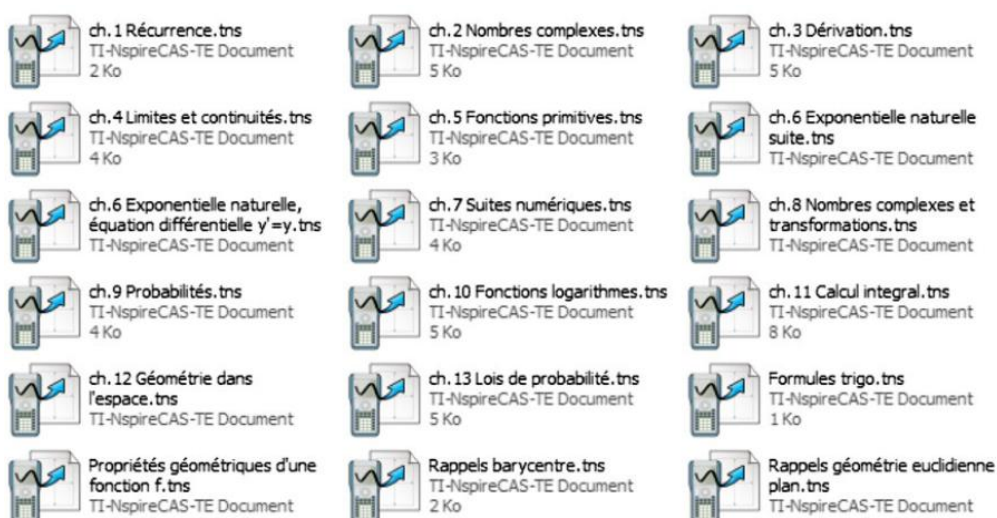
ch.1 Récurrence.tns
TI-NspireCAS-TE Document
2 Ko

ch.2 Nombres complexes.tns
TI-NspireCAS-TE Document
5 Ko

ch.3 Dérivation.tns
TI-NspireCAS-TE Document
5 Ko

ch.4 Limites et continuités.tns
TI-NspireCAS-TE Document
4 Ko

ch.5 Fonctions primitives.tns
TI-NspireCAS-TE Document
3 Ko

ch.6 Exponentielle naturelle suite.tns
TI-NspireCAS-TE Document

ch.6 Exponentielle naturelle, équation différentielle y'=y.tns
TI-NspireCAS-TE Document

ch.7 Suites numériques.tns
TI-NspireCAS-TE Document
4 Ko

ch.8 Nombres complexes et transformations.tns
TI-NspireCAS-TE Document

ch.9 Probabilités.tns
TI-NspireCAS-TE Document
4 Ko

ch.10 Fonctions logarithmes.tns
TI-NspireCAS-TE Document
5 Ko

ch.11 Calcul integral.tns
TI-NspireCAS-TE Document
8 Ko

ch.12 Géométrie dans l'espace.tns
TI-NspireCAS-TE Document

ch.13 Lois de probabilité.tns
TI-NspireCAS-TE Document
5 Ko

Formules trigo.tns
TI-NspireCAS-TE Document
1 Ko

Propriétés géométriques d'une fonction f.tns
TI-NspireCAS-TE Document

Rappels barycentre.tns
TI-NspireCAS-TE Document
2 Ko

Rappels géométrie euclidienne plan.tns
TI-NspireCAS-TE Document